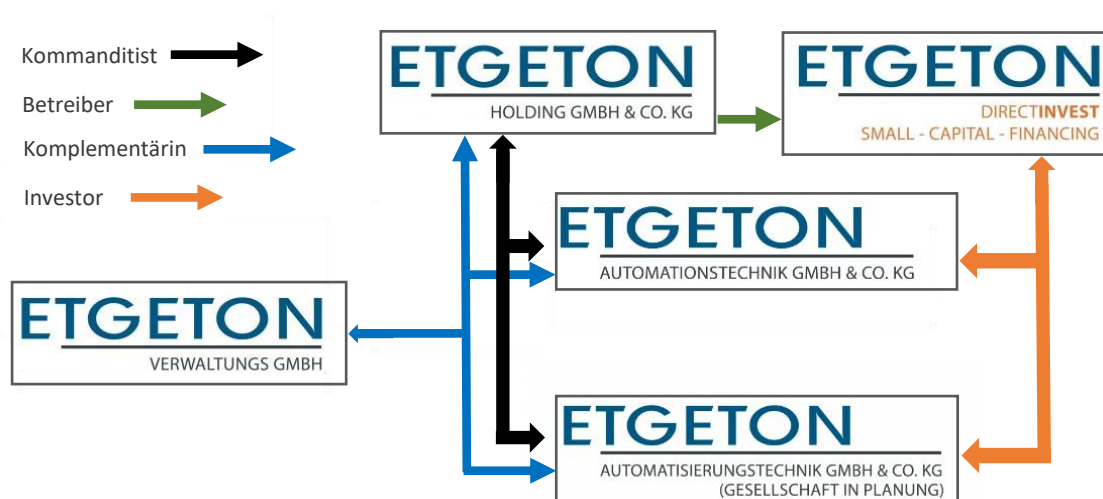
Kommanditist
Betreiber
Komplementärin
Investor

ETGETON
HOLDING GMBH & CO. KG

ETGETON
DIRECTINVEST
SMALL - CAPITAL - FINANCING

ETGETON
AUTOMATIONSTECHNIK GMBH & CO. KG

ETGETON
VERWALTUNGS GMBH

ETGETON
AUTOMATISIERUNGSTECHNIK GMBH & CO. KG
(GESELLSCHAFT IN PLANUNG)